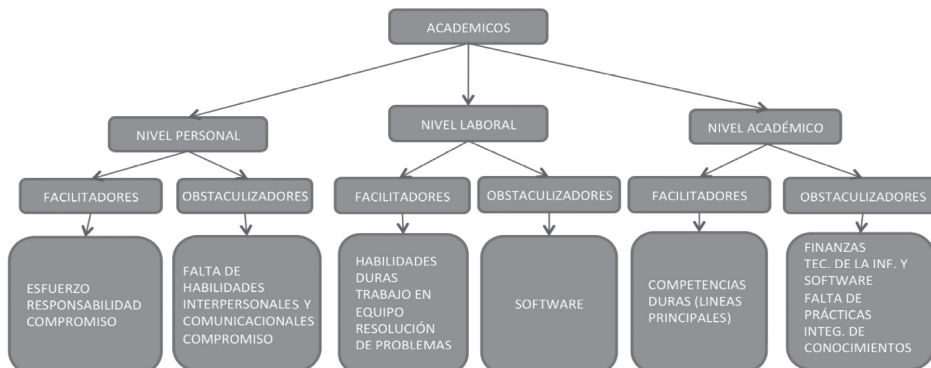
ACADEMICOS

NIVEL PERSONAL

FACILITADORES

ESFUERZO
RESPONSABILIDAD
COMPROMISO

OBSTACULIZADORES

FALTA DE HABILIDADES INTERPERSONALES Y COMUNICACIONALES
COMPROMISO

NIVEL LABORAL

FACILITADORES

HABILIDADES DURAS
TRABAJO EN EQUIPO
RESOLUCIÓN DE PROBLEMAS

OBSTACULIZADORES

SOFTWARE

NIVEL ACADÉMICO

FACILITADORES

COMPETENCIAS DURAS (LINEAS PRINCIPALES)

OBSTACULIZADORES

FINANZAS
TEC. DE LA INF. Y SOFTWARE
FALTA DE PRÁCTICAS
INTEG. DE CONOCIMIENTOS